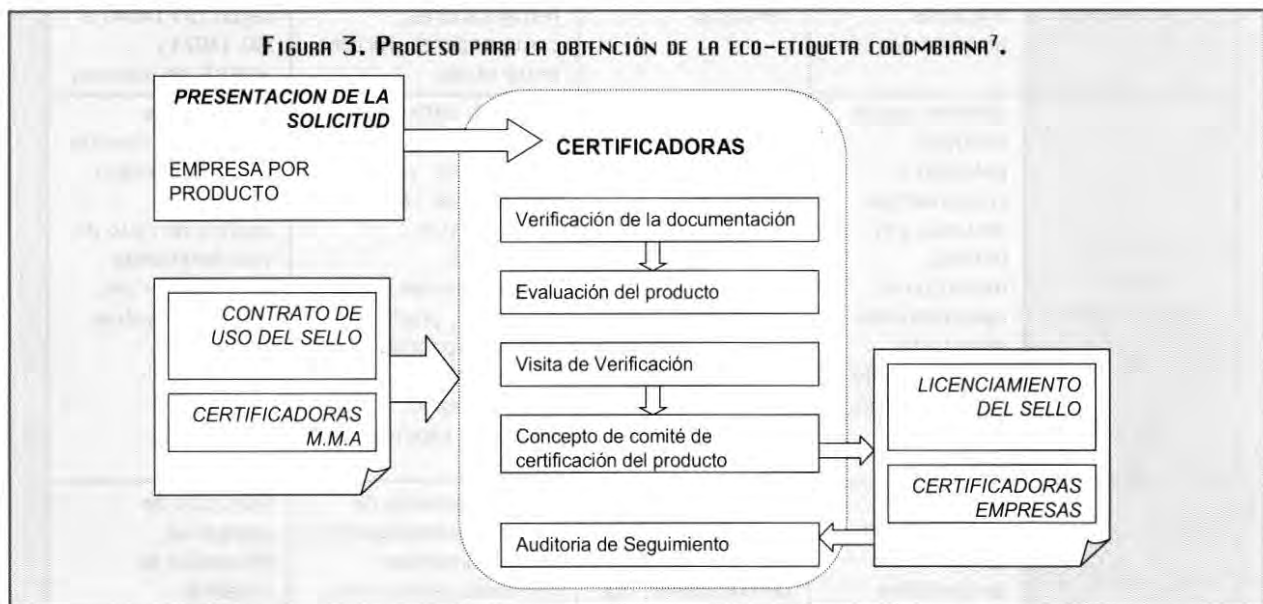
Figura 3. Proceso para la obtención de la eco-etiqueta colombiana$^7$.

PRESENTACION DE LA SOLICITUD

EMPRESA POR PRODUCTO

CERTIFICADORAS

Verificación de la documentación

Evaluación del producto

Visita de Verificación

Concepto de comité de certificación del producto

Auditoria de Seguimiento

CONTRATO DE USO DEL SELLO

CERTIFICADORAS M.M.A

LICENCIAMIENTO DEL SELLO

CERTIFICADORAS EMPRESAS